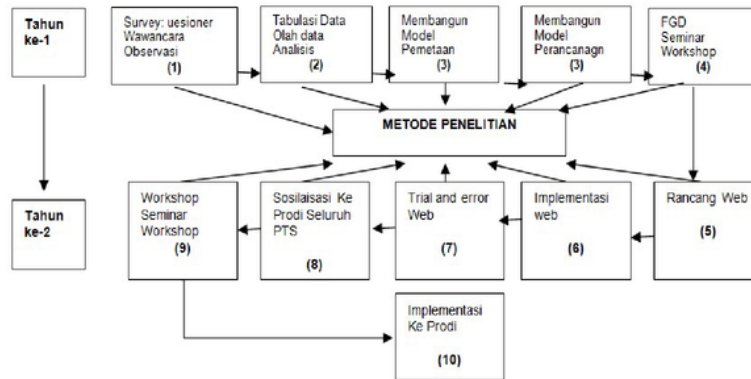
Tahun ke-1

Survey: uesioner Wawancara Observasi (1)

Tabulasi Data Olah data Analisis (2)

Membangun Model Pemetaan (3)

Membangun Model Perancanagn (3)

FGD Seminar Workshop (4)

METODE PENELITIAN

Tahun ke-2

Workshop Seminar Workshop (9)

Sosilaisasi Ke Prodi Seluruh PTS (8)

Trial and error Web (7)

Implementasi web (6)

Rancang Web (5)

Implementasi Ke Prodi (10)